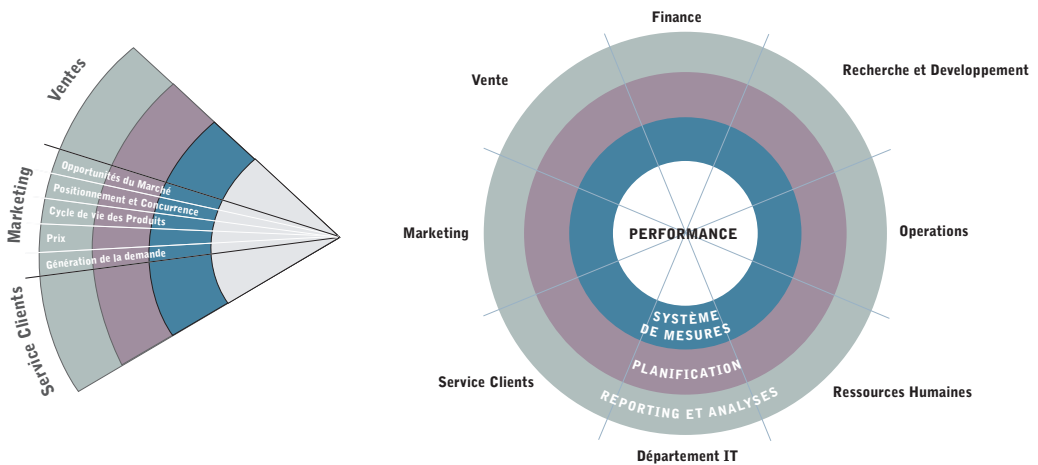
Ventes

Marketing

Service Clients

Opportunités du Marché

Positionnement et Concurrence

Cycle de vie des Produits

Prix

Génération de la demande

Finance

Vente

Recherche et Developpement

Marketing

PERFORMANCE

Operations

SYSTÈME DE MESURES

PLANIFICATION

REPORTING ET ANALYSES

Service Clients

Ressources Humaines

Département IT